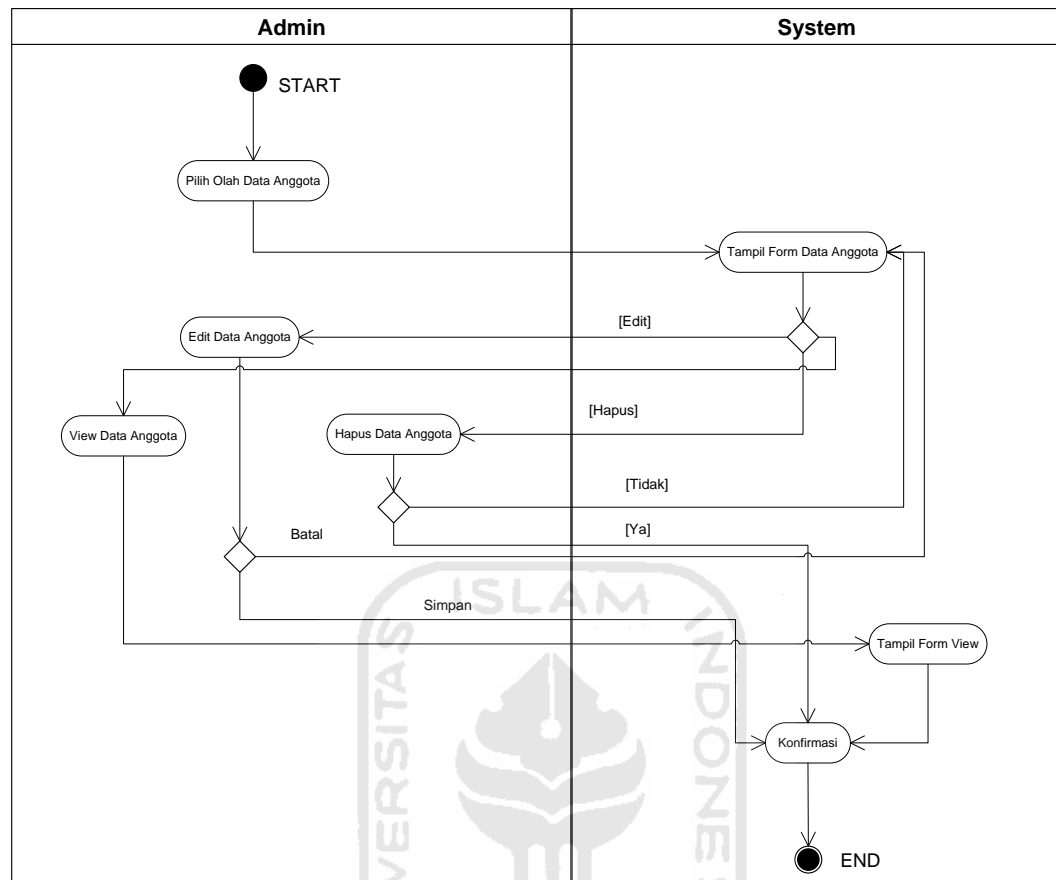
Admin

System

START

Pilih Olah Data Anggota

Tampil Form Data Anggota

[Edit]

Edit Data Anggota

[Hapus]

View Data Anggota

Hapus Data Anggota

[Tidak]

[Ya]

Batal

ISLAM

Simpan

Tampil Form View

Konfirmasi

END

UNIVERSITAS

INDONESIA